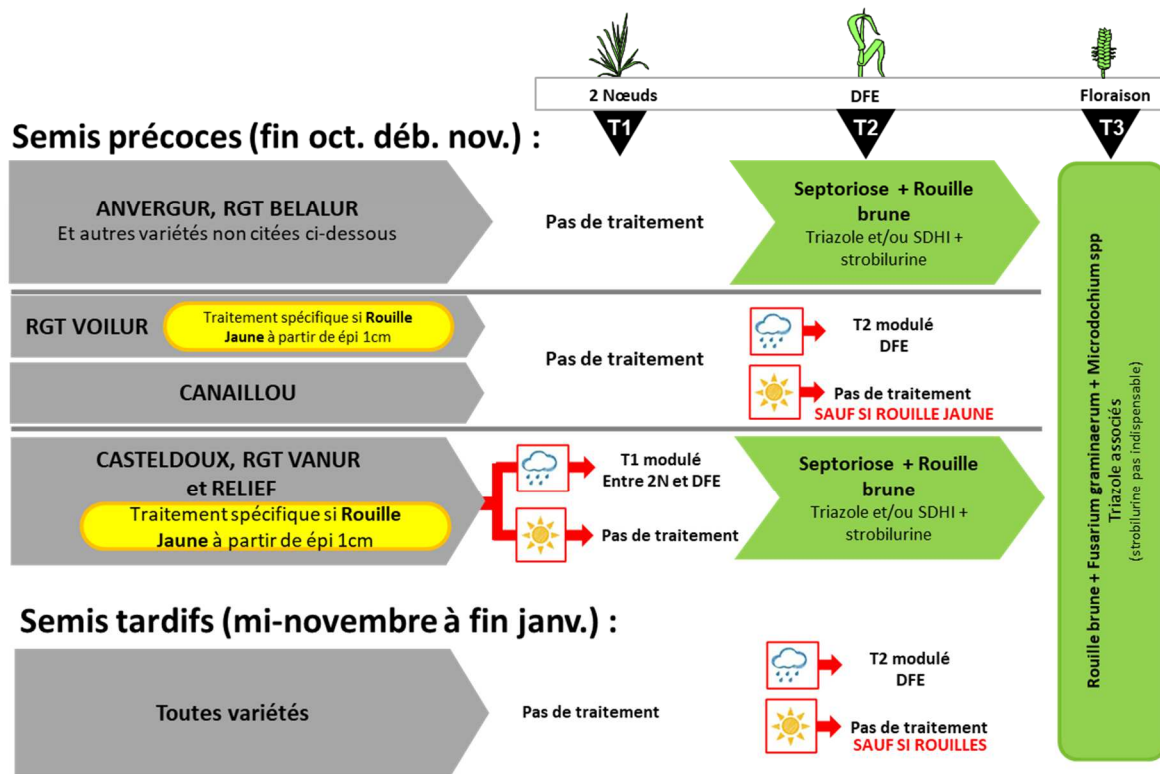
2 Nœuds
DFE
Floraison
T1
T2
T3

Semis précoces (fin oct. déb. nov.) :

ANVERGUR, RGT BELALUR
Et autres variétés non citées ci-dessous

Pas de traitement

Septoriose + Rouille brune
Triazole et/ou SDHI + strobilurine

RGT VOILUR
Traitement spécifique si Rouille Jaune à partir de épi 1cm

Pas de traitement

T2 modulé DFE

CANAILLOU

Pas de traitement
SAUF SI ROUILLE JAUNE

CASTELDOUX, RGT VANUR et RELIEF
Traitement spécifique si Rouille Jaune à partir de épi 1cm

T1 modulé
Entre 2N et DFE

Pas de traitement

Septoriose + Rouille brune
Triazole et/ou SDHI + strobilurine

Semis tardifs (mi-novembre à fin janv.) :

Toutes variétés

Pas de traitement

T2 modulé DFE

Pas de traitement
SAUF SI ROUILLES

Rouille brune + Fusarium graminaerum + Microdochium spp
Triazole associés
(strobilurine pas indispensable)